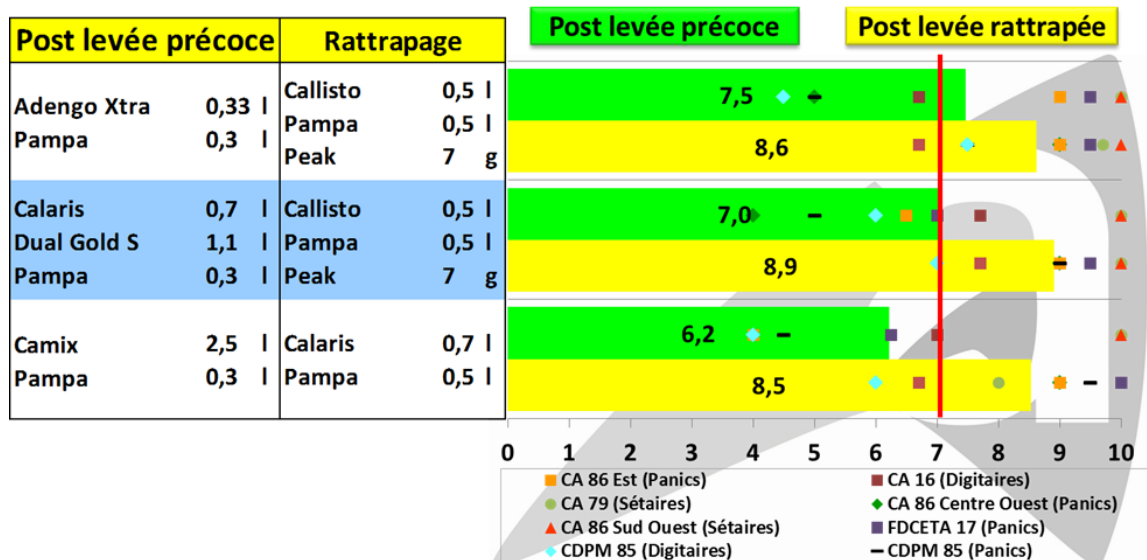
| Post levée précoce | Rattrapage |
|---|---|
| Adengo Xtra 0,33 l<br>Pampa 0,3 l | Callisto 0,5 l<br>Pampa 0,5 l<br>Peak 7 g |
| Calaris 0,7 l<br>Dual Gold S 1,1 l<br>Pampa 0,3 l | Callisto 0,5 l<br>Pampa 0,5 l<br>Peak 7 g |
| Camix 2,5 l<br>Pampa 0,3 l | Calaris 0,7 l<br>Pampa 0,5 l |

Post levée précoce

Post levée rattrapée

7,5
8,6
7,0
8,9
6,2
8,5

0 1 2 3 4 5 6 7 8 9 10

CA 86 Est (Panics)
CA 16 (Digitaires)
CA 79 (Sétaires)
CA 86 Centre Ouest (Panics)
CA 86 Sud Ouest (Sétaires)
FDCETA 17 (Panics)
CDPM 85 (Digitaires)
CDPM 85 (Panics)